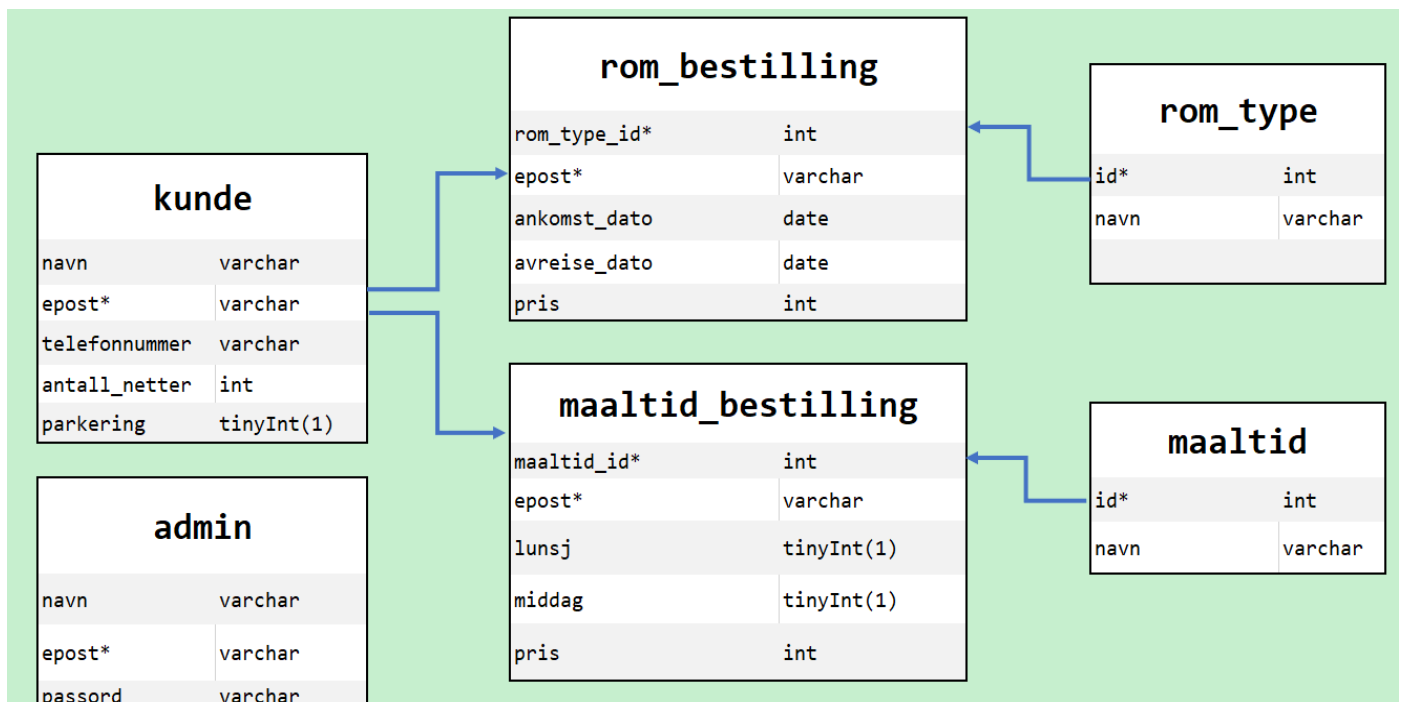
rom_bestilling

| rom_type_id* | int |
|---|---|
| epost* | varchar |
| ankomst_dato | date |
| avreise_dato | date |
| pris | int |

rom_type

| id* | int |
|---|---|
| navn | varchar |

kunde

| navn | varchar |
|---|---|
| epost* | varchar |
| telefonnummer | varchar |
| antall_netter | int |
| parkering | tinyInt(1) |

maaltid_bestilling

| maaltid_id* | int |
|---|---|
| epost* | varchar |
| lunsj | tinyInt(1) |
| middag | tinyInt(1) |
| pris | int |

maaltid

| id* | int |
|---|---|
| navn | varchar |

admin

| navn | varchar |
|---|---|
| epost* | varchar |
| passord | varchar |